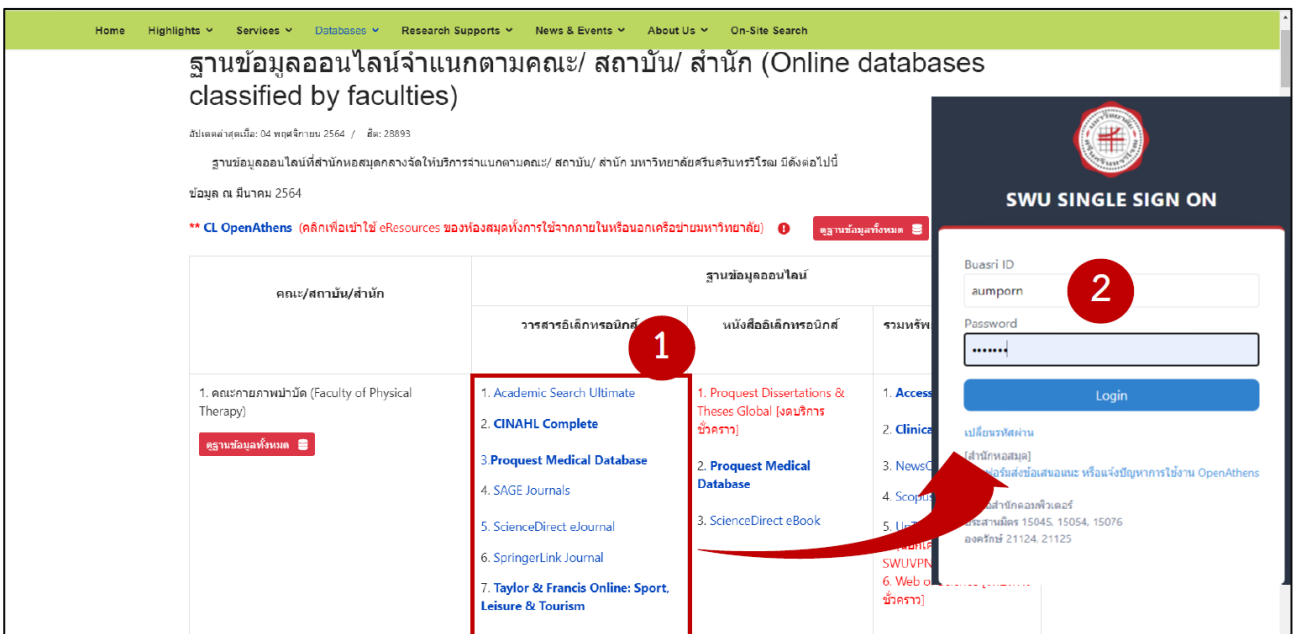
Home Highlights Services Databases Research Supports News & Events About Us On-Site Search

ฐานข้อมูลออนไลน์จำแนกตามคณะ/ สถาบัน/ สำนัก (Online databases classified by faculties)

อัปเดตล่าสุดเมื่อ: 04 พฤศจิกายน 2564 / ฮิต: 28893

ฐานข้อมูลออนไลน์ที่สำนักหอสมุดกลางจัดให้บริการจำแนกตามคณะ/ สถาบัน/ สำนัก มหาวิทยาลัยศรีนครินทรวิโรฒ มีดังต่อไปนี้

ข้อมูล ณ มีนาคม 2564

** CL OpenAthens (คลิกเพื่อเข้าใช้ eResources ของห้องสมุดทั้งการใช้จากภายในหรือนอกเครือข่ายมหาวิทยาลัย) ดูฐานข้อมูลทั้งหมด

| คณะ/สถาบัน/สำนัก | ฐานข้อมูลออนไลน์ | | |
|---|---|---|---|
| | วารสารอิเล็กทรอนิกส์ | หนังสืออิเล็กทรอนิกส์ | รวมทรัพ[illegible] |
| 1. คณะกายภาพบำบัด (Faculty of Physical Therapy) ดูฐานข้อมูลทั้งหมด | 1. Academic Search Ultimate 2. CINAHL Complete 3.Proquest Medical Database 4. SAGE Journals 5. ScienceDirect eJournal 6. SpringerLink Journal 7. Taylor & Francis Online: Sport, Leisure & Tourism | 1. Proquest Dissertations & Theses Global [งดบริการชั่วคราว] 2. Proquest Medical Database 3. ScienceDirect eBook | 1. Access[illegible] 2. Clinica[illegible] 3. NewsC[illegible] 4. Scopus 5. U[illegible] SWUVPN 6. Web o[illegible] ชั่วคราว] |

1

SWU SINGLE SIGN ON

Buasri ID
aumporn
Password
•••••••
Login

2

เปลี่ยนรหัสผ่าน

[สำนักหอสมุด]
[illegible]ฟอร์มส่งข้อเสนอแนะ หรือแจ้งปัญหาการใช้งาน OpenAthens

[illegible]สำนักคอมพิวเตอร์
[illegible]ประสานมิตร 15045, 15054, 15076
องครักษ์ 21124, 21125